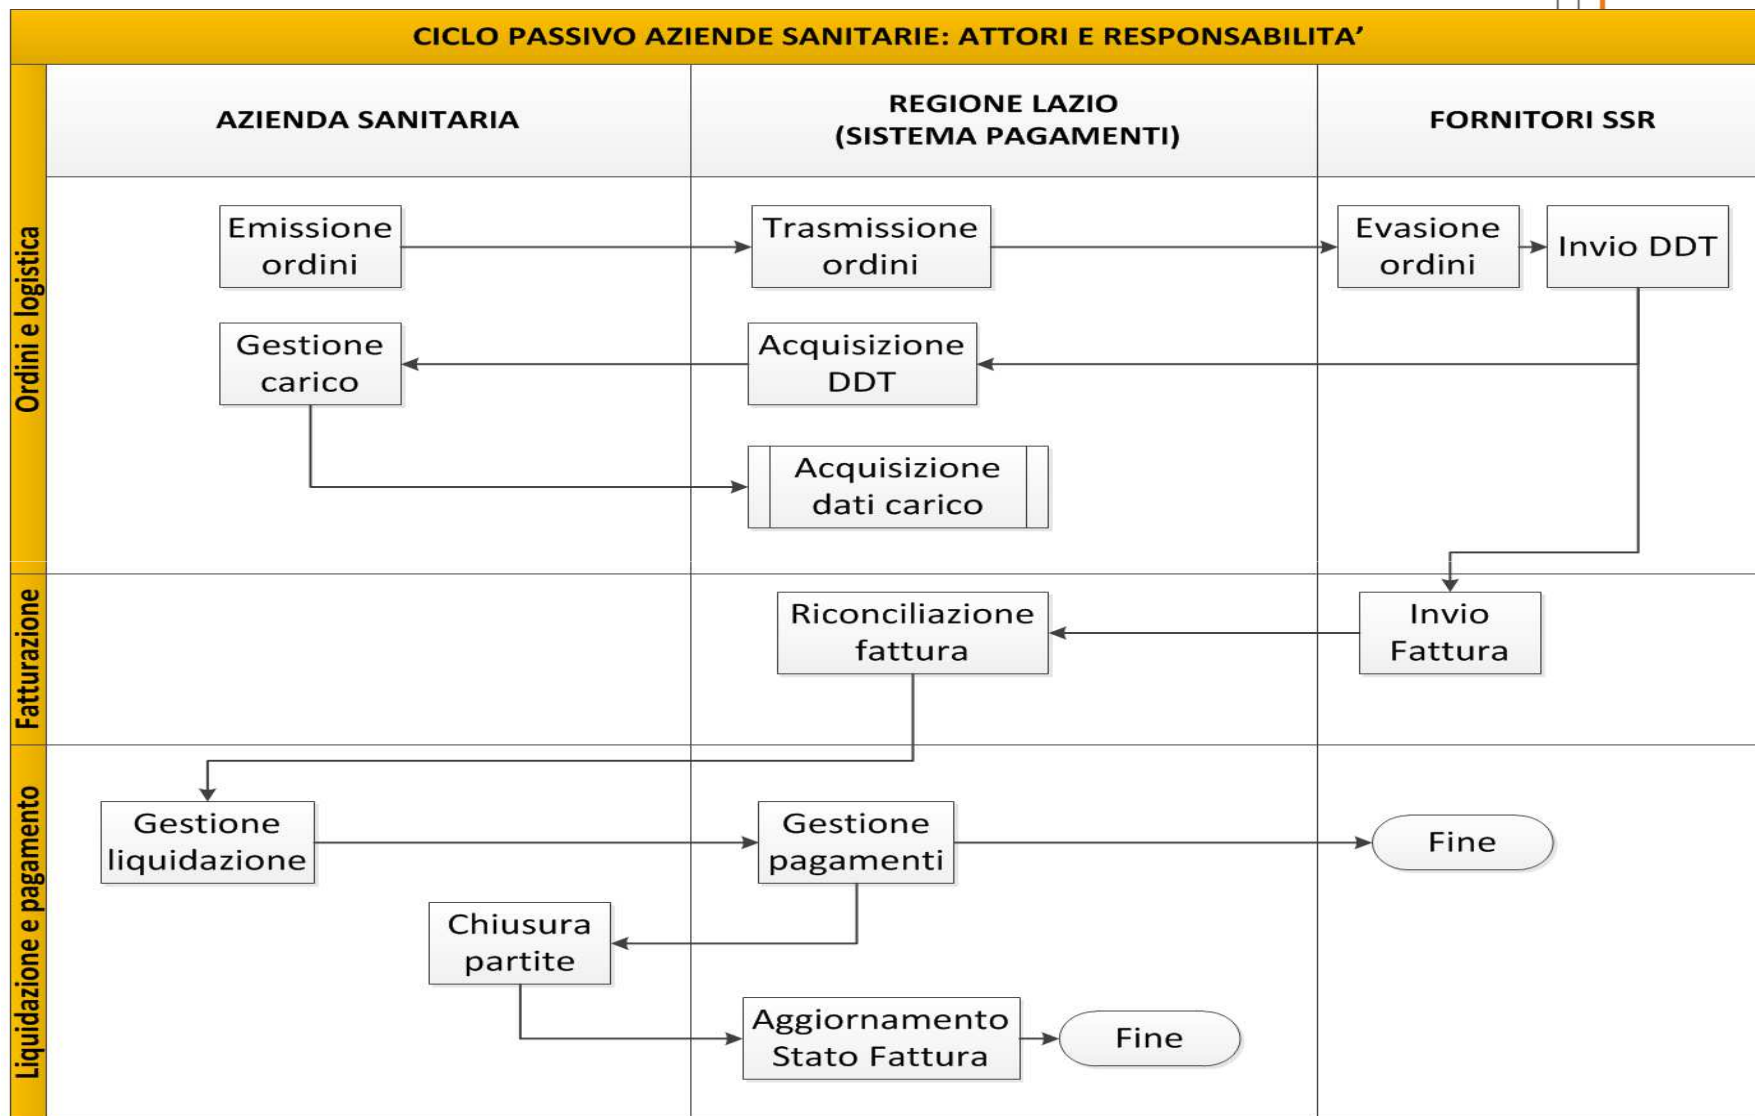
CICLO PASSIVO AZIENDE SANITARIE: ATTORI E RESPONSABILITA'

AZIENDA SANITARIA

REGIONE LAZIO (SISTEMA PAGAMENTI)

FORNITORI SSR

Ordini e logistica

Emissione ordini

Trasmissione ordini

Evasione ordini

Invio DDT

Gestione carico

Acquisizione DDT

Acquisizione dati carico

Fatturazione

Riconciliazione fattura

Invio Fattura

Liquidazione e pagamento

Gestione liquidazione

Gestione pagamenti

Fine

Chiusura partite

Aggiornamento Stato Fattura

Fine